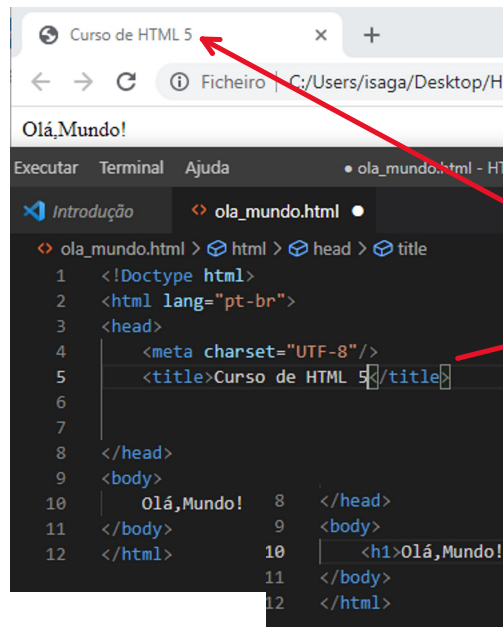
Curso de HTML 5 ×  +

← → C ⓘ Ficheiro | C:/Users/isaga/Desktop/H

Olá,Mundo!

Executar Terminal Ajuda ● ola_mundo.html - H

Introdução <> ola_mundo.html ●

<> ola_mundo.html > html > head > title

1 <!Doctype html>
2 <html lang="pt-br">
3 <head>
4 <meta charset="UTF-8"/>
5 <title>Curso de HTML 5</title>
6
7
8 </head>
9 <body>
10 Olá,Mundo!
11 </body>
12 </html>

8 </head>
9 <body>
10 <h1>Olá,Mundo!
11 </body>
12 </html>